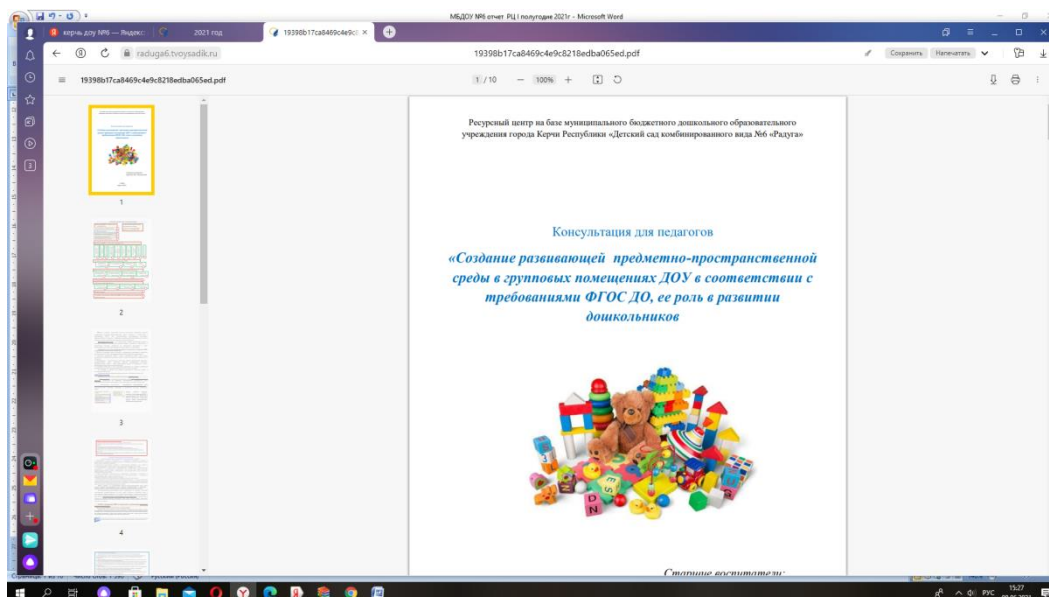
МБДОУ №6 отчет. РЦ I полугодие 2021г - Microsoft Word

керчь доу №6 — Яндекс

2021 год

19398b17ca8469c4e9c8

raduga6.tvoysadik.ru

19398b17ca8469c4e9c8218edba065ed.pdf

Сохранить

Напечатать

19398b17ca8469c4e9c8218edba065ed.pdf

1 / 10

100%

1

2

3

4

Ресурсный центр на базе муниципального бюджетного дошкольного образовательного учреждения города Керчи Республики «Детский сад комбинированного вида №6 «Радуга»

Консультация для педагогов

«Создание развивающей предметно-пространственной среды в групповых помещениях ДОУ в соответствии с требованиями ФГОС ДО, ее роль в развитии дошкольников

Старшие воспитатели:

РУС

15:27